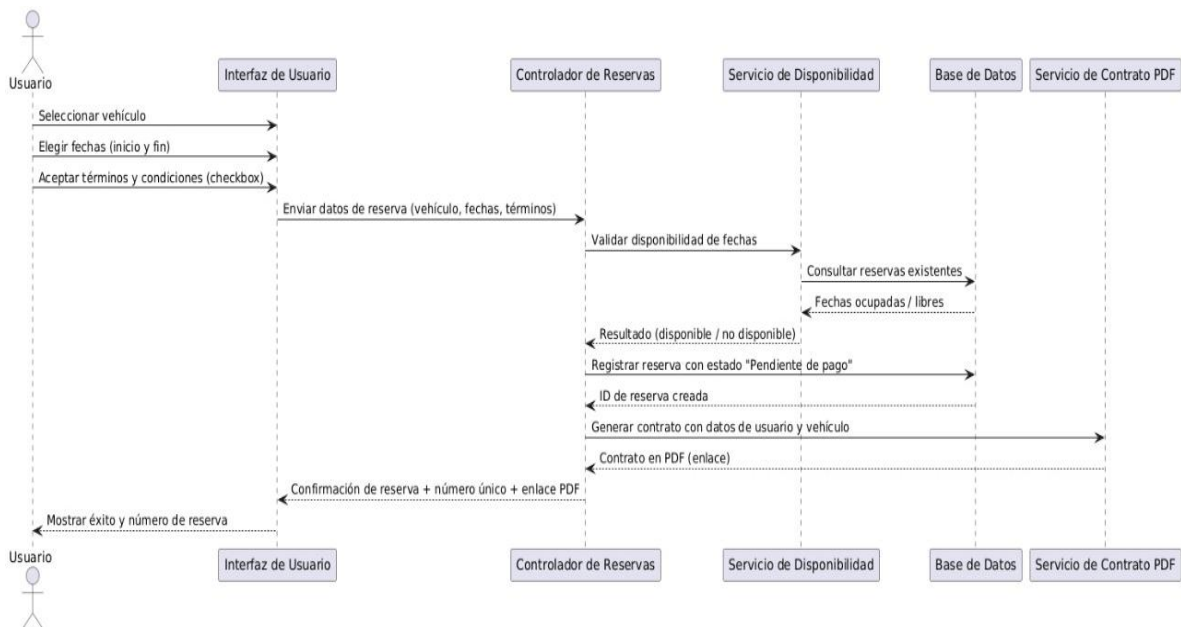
Usuario

Interfaz de Usuario

Controlador de Reservas

Servicio de Disponibilidad

Base de Datos

Servicio de Contrato PDF

Seleccionar vehículo

Elegir fechas (inicio y fin)

Aceptar términos y condiciones (checkbox)

Enviar datos de reserva (vehículo, fechas, términos)

Validar disponibilidad de fechas

Consultar reservas existentes

Fechas ocupadas / libres

Resultado (disponible / no disponible)

Registrar reserva con estado "Pendiente de pago"

ID de reserva creada

Generar contrato con datos de usuario y vehículo

Contrato en PDF (enlace)

Confirmación de reserva + número único + enlace PDF

Mostrar éxito y número de reserva

Usuario

Interfaz de Usuario

Controlador de Reservas

Servicio de Disponibilidad

Base de Datos

Servicio de Contrato PDF